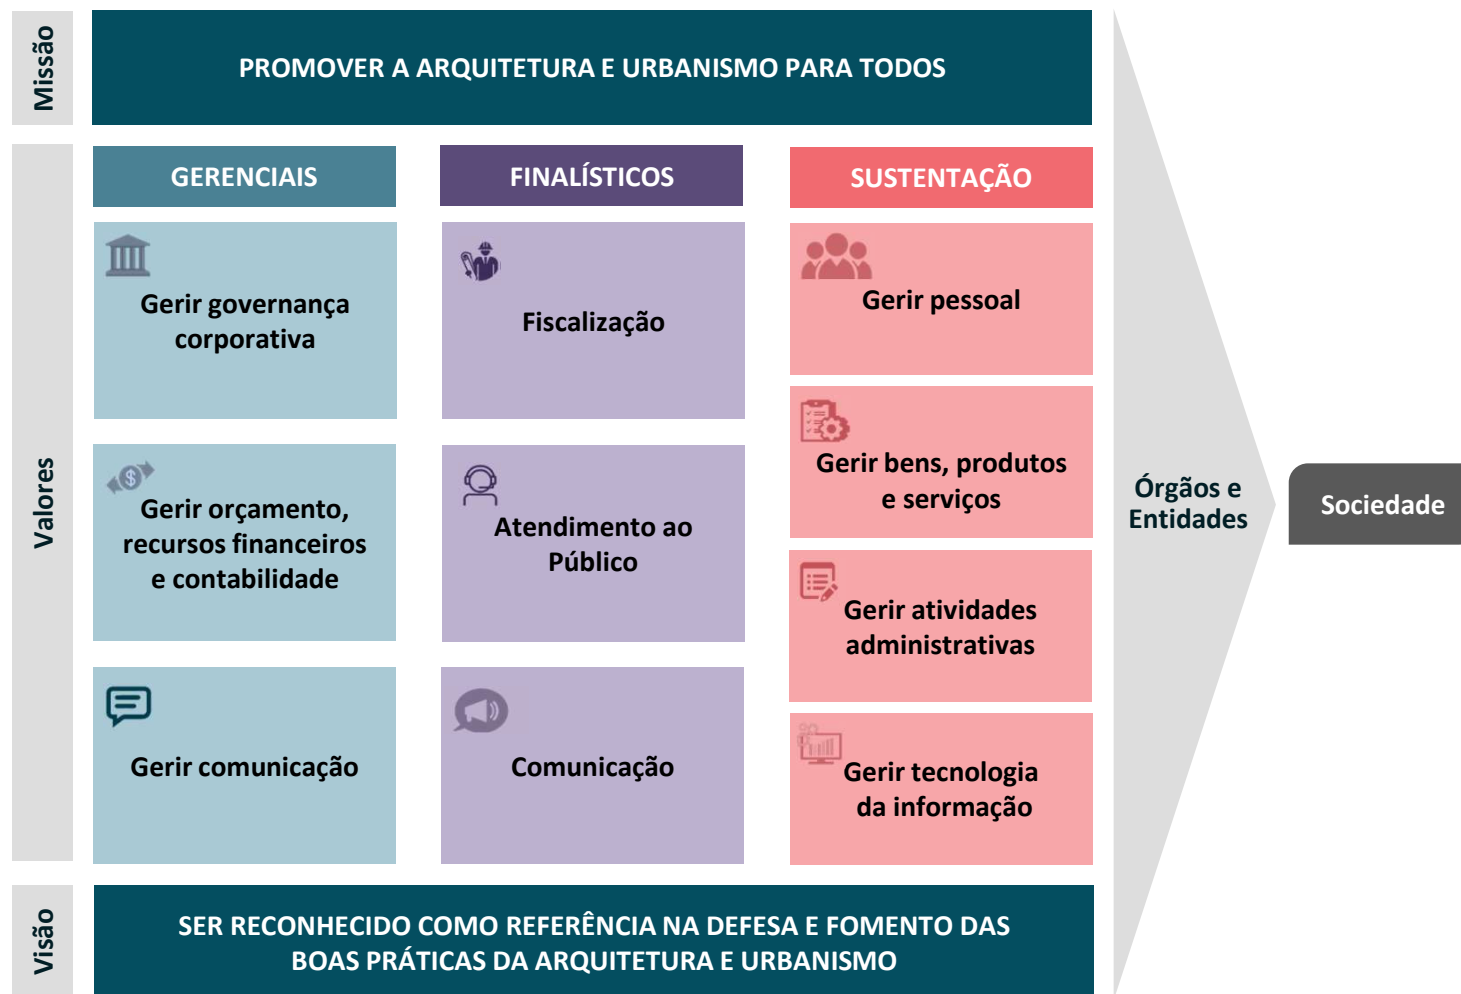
Missão

PROMOVER A ARQUITETURA E URBANISMO PARA TODOS

Valores

GERENCIAIS

Gerir governança corporativa

Gerir orçamento, recursos financeiros e contabilidade

Gerir comunicação

FINALÍSTICOS

Fiscalização

Atendimento ao Público

Comunicação

SUSTENTAÇÃO

Gerir pessoal

Gerir bens, produtos e serviços

Gerir atividades administrativas

Gerir tecnologia da informação

Órgãos e Entidades

Sociedade

Visão

SER RECONHECIDO COMO REFERÊNCIA NA DEFESA E FOMENTO DAS BOAS PRÁTICAS DA ARQUITETURA E URBANISMO